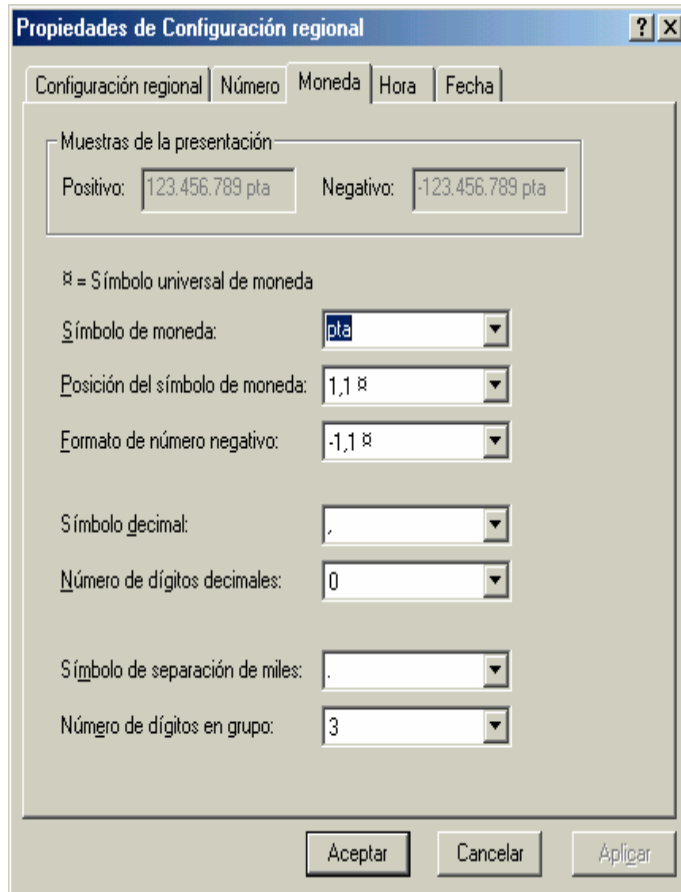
Propiedades de Configuración regional

?
X

Configuración regional | Número | Moneda | Hora | Fecha

Muestras de la presentación

Positivo: 123.456.789 pta

Negativo: -123.456.789 pta

¤ = Símbolo universal de moneda

Símbolo de moneda: pta

Posición del símbolo de moneda: 1,1 ¤

Formato de número negativo: -1,1 ¤

Símbolo decimal: ,

Número de dígitos decimales: 0

Símbolo de separación de miles: .

Número de dígitos en grupo: 3

Aceptar

Cancelar

Aplicar